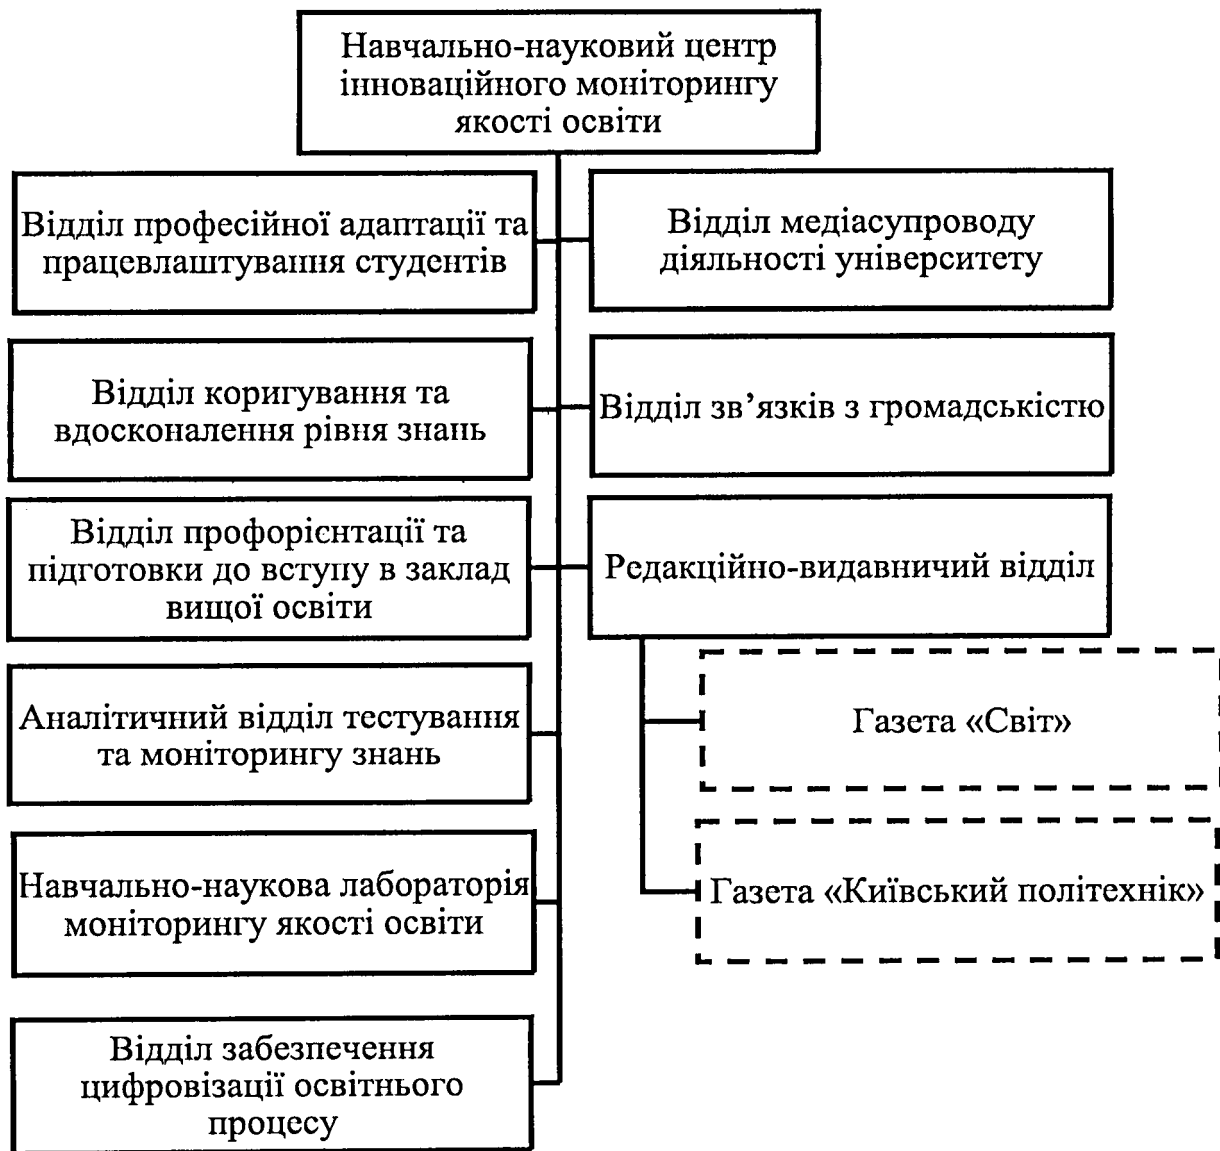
Навчально-науковий центр інноваційного моніторингу якості освіти

Відділ професійної адаптації та працевлаштування студентів

Відділ медіасупроводу діяльності університету

Відділ коригування та вдосконалення рівня знань

Відділ зв'язків з громадськістю

Відділ профорієнтації та підготовки до вступу в заклад вищої освіти

Редакційно-видавничий відділ

Газета «Світ»

Газета «Київський політехнік»

Аналітичний відділ тестування та моніторингу знань

Навчально-наукова лабораторія моніторингу якості освіти

Відділ забезпечення цифровізації освітнього процесу